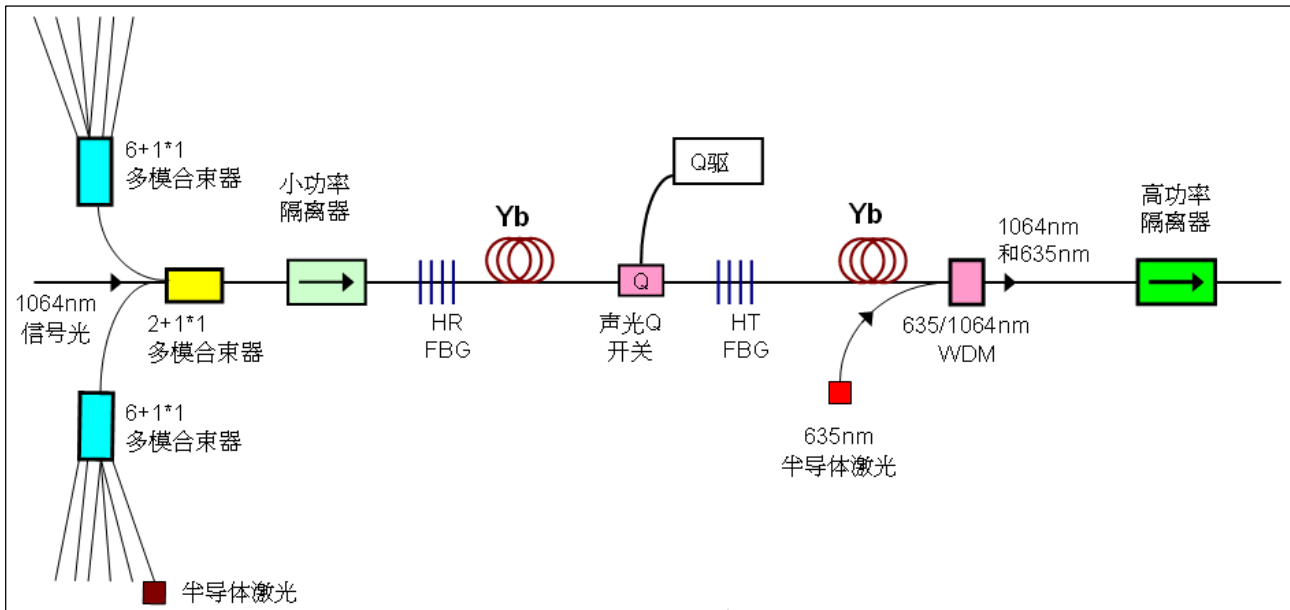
6+1*1
多模合束器

小功率
隔离器

Q驱

Yb

Yb

1064nm
和635nm

高功率
隔离器

1064nm
信号光

2+1*1
多模合束器

HR
FBG

Q

声光Q
开关

HT
FBG

635/1064nm
WDM

6+1*1
多模合束器

635nm
半导体激光

半导体激光